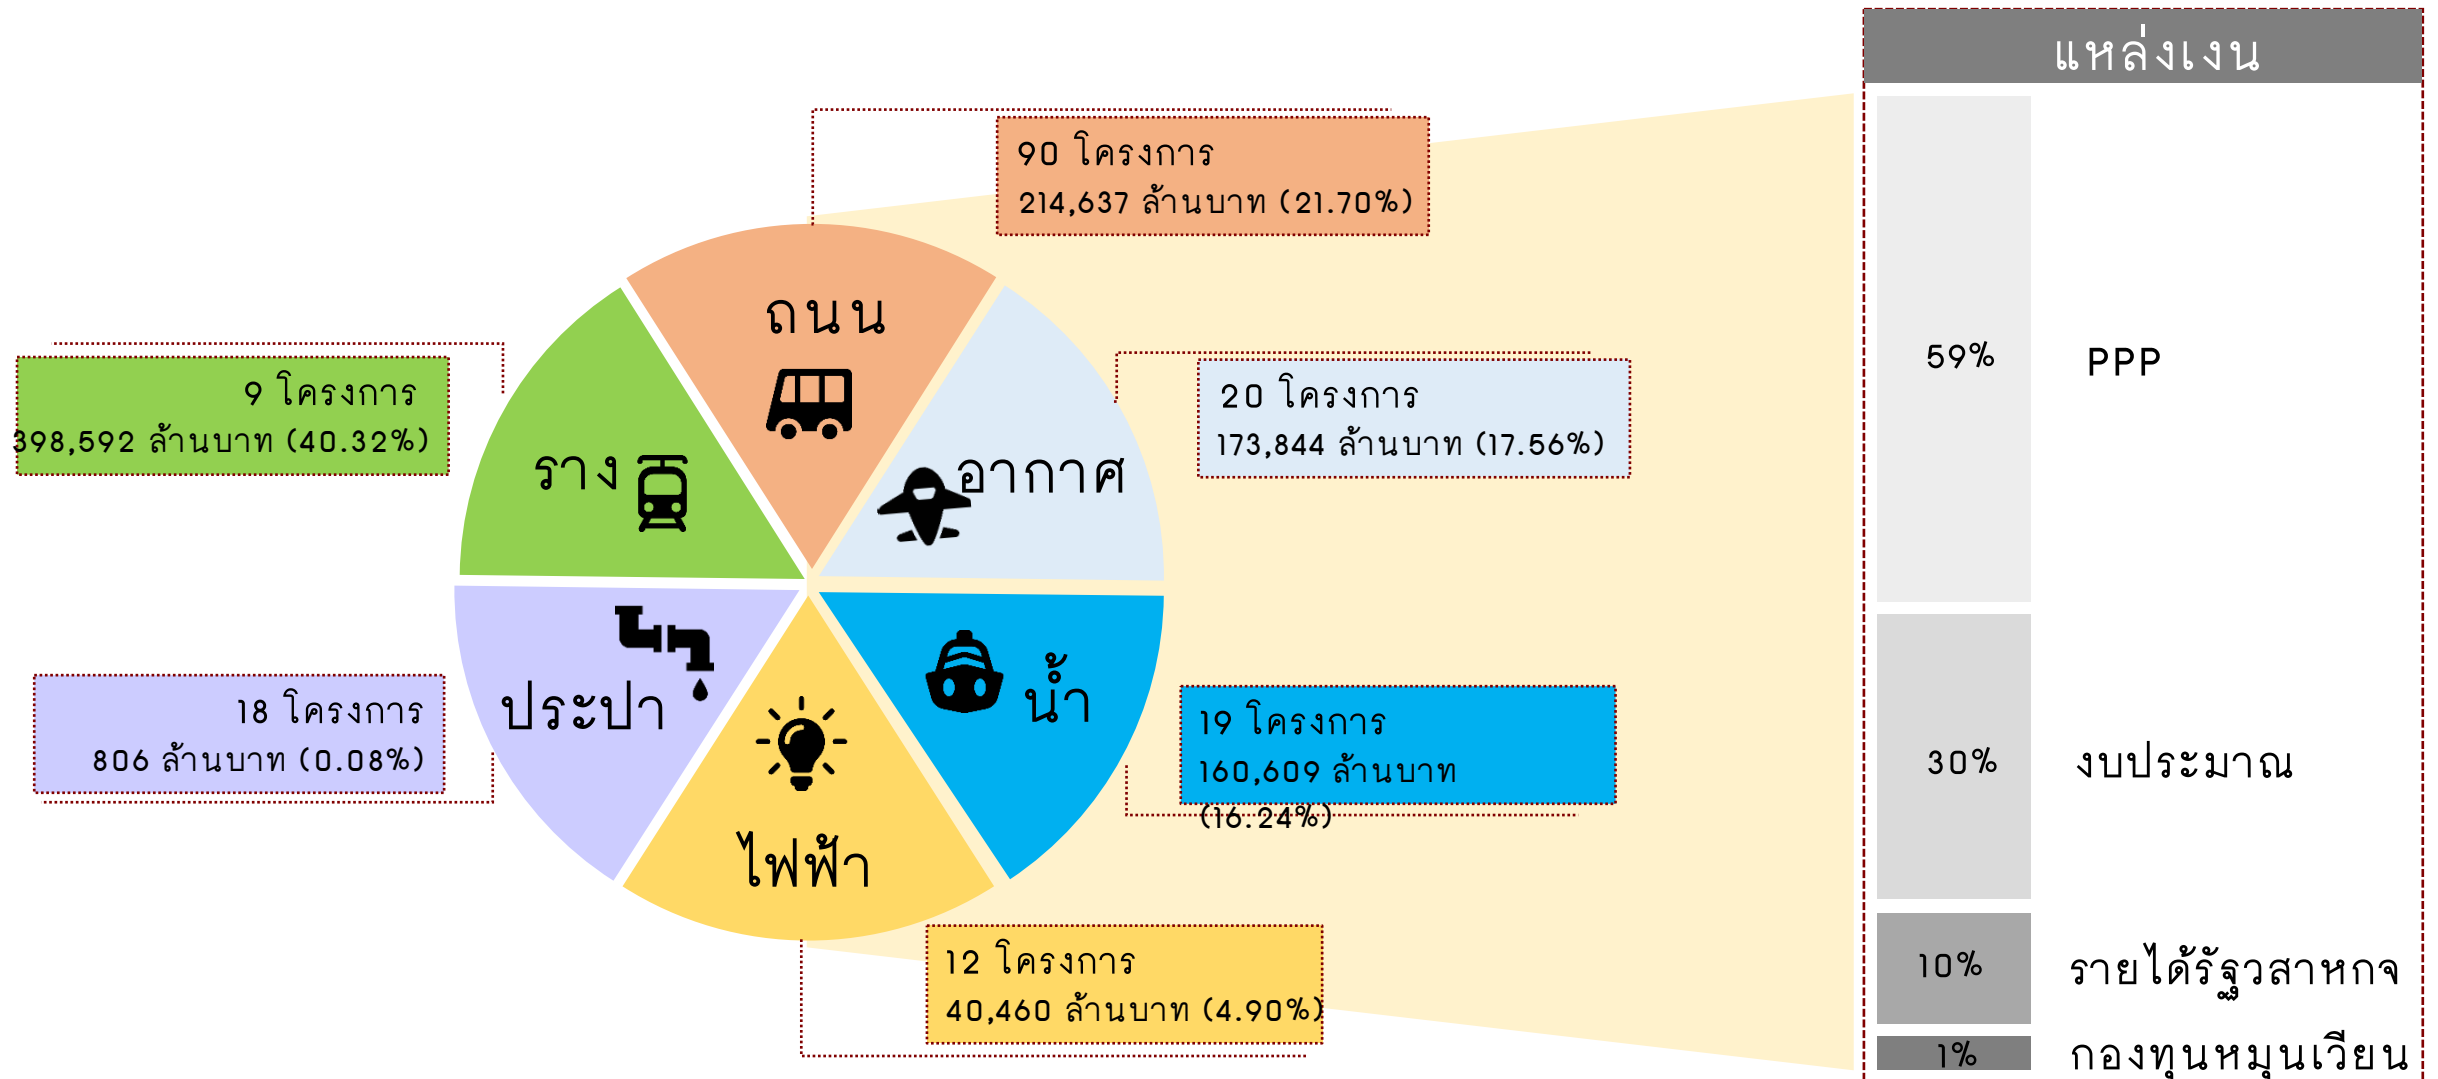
แหล่งเงิน

90 โครงการ
214,637 ล้านบาท (21.70%)

ถนน

9 โครงการ
398,592 ล้านบาท (40.32%)

ราง

20 โครงการ
173,844 ล้านบาท (17.56%)

อากาศ

ประปา

น้ำ

18 โครงการ
806 ล้านบาท (0.08%)

19 โครงการ
160,609 ล้านบาท (16.24%)

ไฟฟ้า

12 โครงการ
40,460 ล้านบาท (4.90%)

| 59% | PPP |
|---|---|
| 30% | งบประมาณ |
| 10% | รายได้รัฐวิสาหกิจ |
| 1% | กองทุนหมุนเวียน |